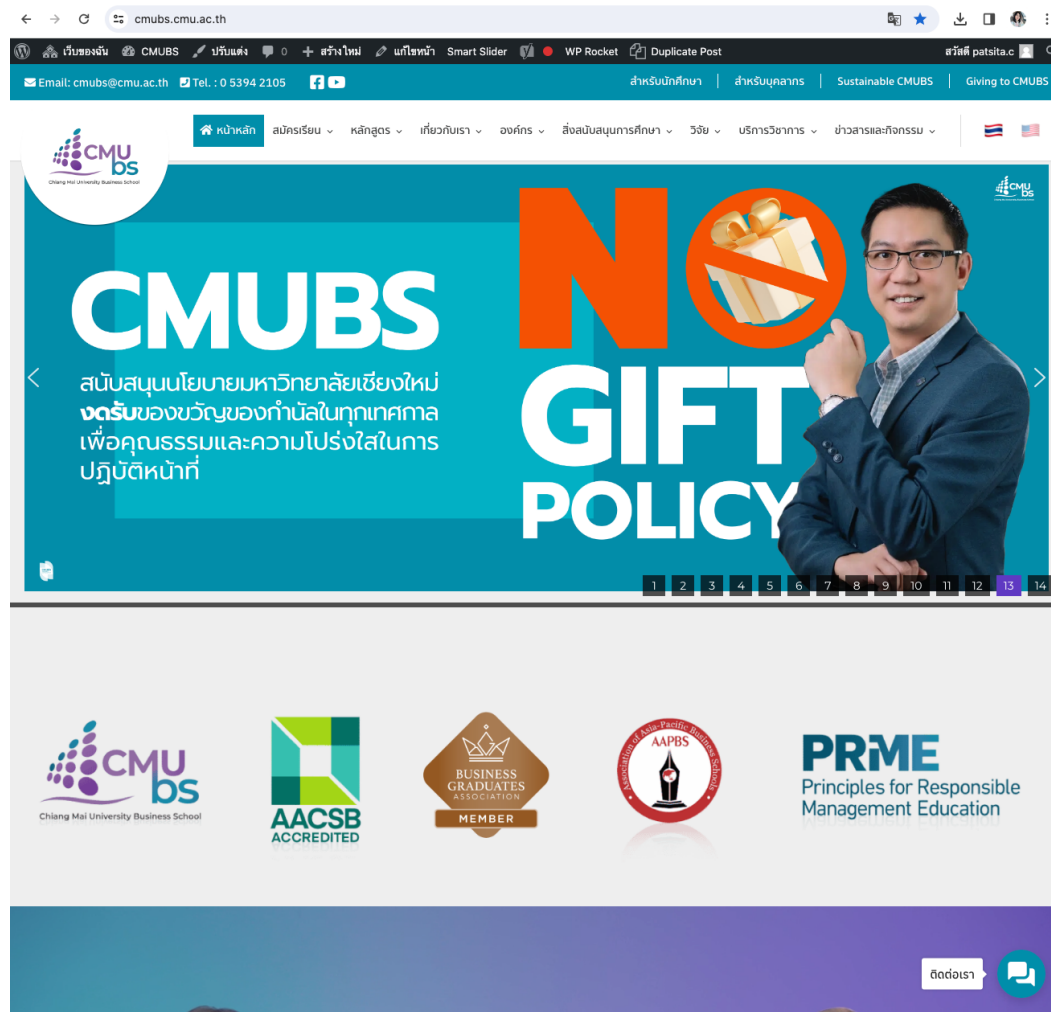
cmubs.cmu.ac.th

เว็บของฉัน CMUBS ปรับแต่ง 0 สร้างใหม่ แก้ไขหน้า Smart Slider WP Rocket Duplicate Post สวัสดี patsita.c

Email: cmubs@cmu.ac.th Tel. : 0 5394 2105

สำหรับนักศึกษา | สำหรับบุคลากร | Sustainable CMUBS | Giving to CMUBS

CMU bs
Chiang Mai University Business School

หน้าหลัก สมัครเรียน หลักสูตร เกี่ยวกับเรา องค์กร สิ่งสนับสนุนการศึกษา วิจัย บริการวิชาการ ข่าวสารและกิจกรรม

CMUBS

สนับสนุนนโยบายมหาวิทยาลัยเชียงใหม่ งดรับของขวัญของกำนัลในทุกเทศกาล เพื่อคุณธรรมและความโปร่งใสในการปฏิบัติหน้าที่

NO GIFT POLICY

CMU bs

1 2 3 4 5 6 7 8 9 10 11 12 13 14

CMU bs
Chiang Mai University Business School

AACSB ACCREDITED

BUSINESS GRADUATES ASSOCIATION MEMBER

Association of Asia-Pacific Business Schools AAPBS

PRME
Principles for Responsible Management Education

ติดต่อเรา